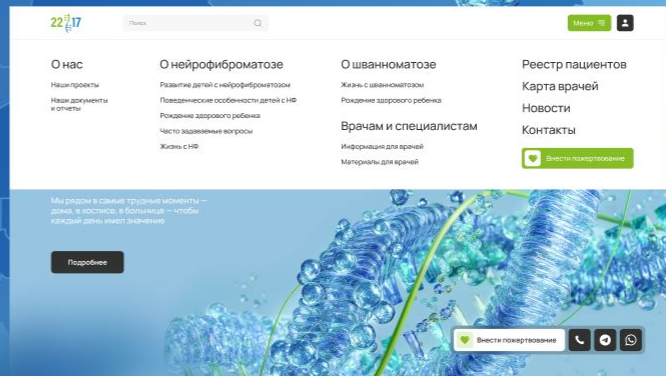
22 17

Поиск

Меню

О нас

Наши проекты

Наши документы и отчеты

О нейрофиброматозе

Развитие детей с нейрофиброматозом

Поведенческие особенности детей с НФ

Рождение здорового ребенка

Часто задаваемые вопросы

Жизнь с НФ

О шванноматозе

Жизнь с шванноматозом

Рождение здорового ребенка

Врачам и специалистам

Информация для врачей

Материалы для врачей

Реестр пациентов

Карта врачей

Новости

Контакты

Внести пожертвование

Мы рядом в самые трудные моменты — дома, в хосписе, в больнице — чтобы каждый день имел значение

Подробнее

Внести пожертвование